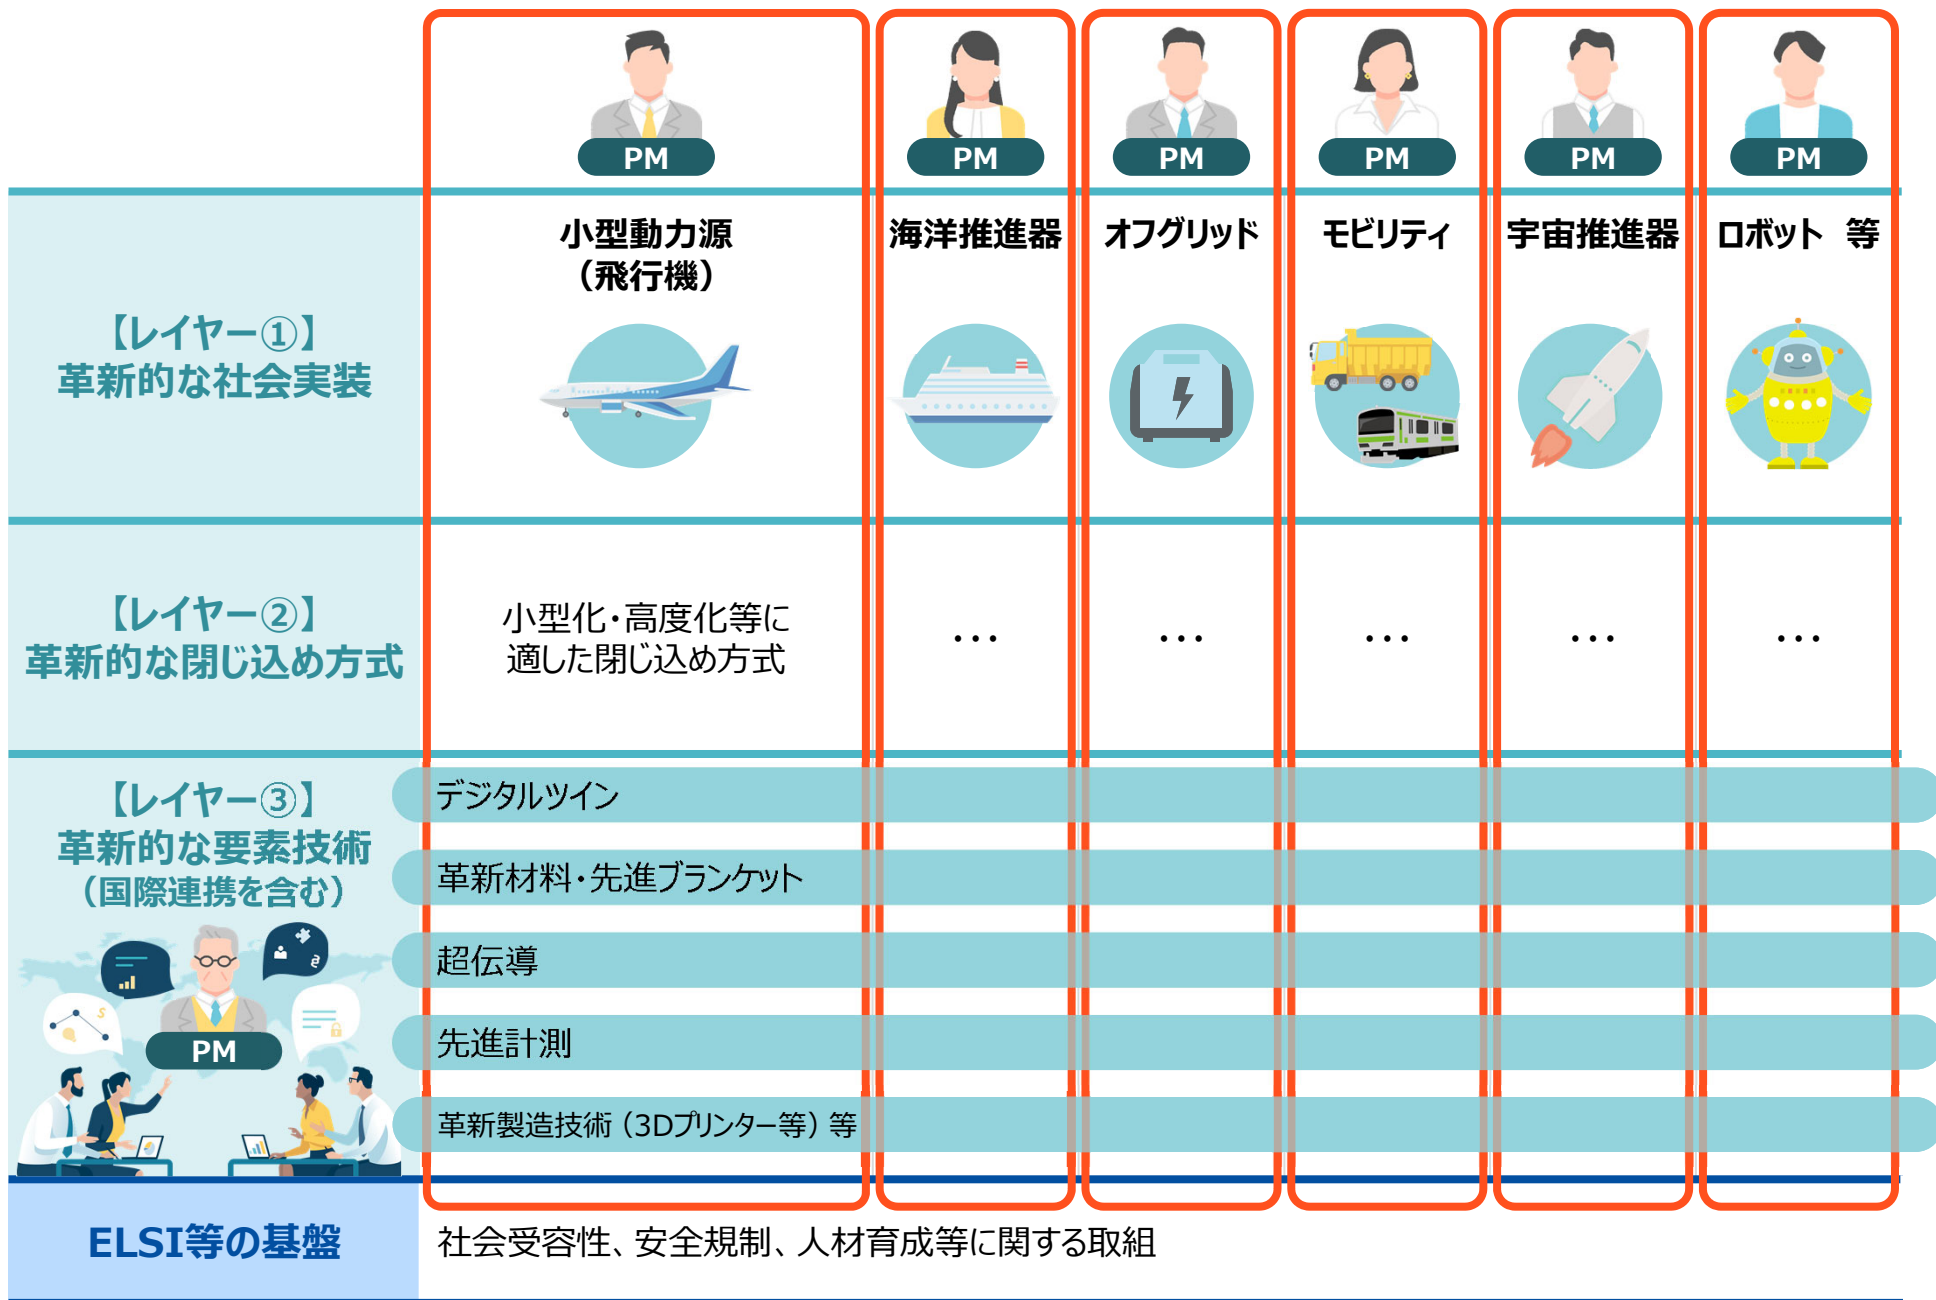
PM PM PM PM PM PM

【レイヤー①】
革新的な社会実装

小型動力源（飛行機）

海洋推進器

オフグリッド

モビリティ

宇宙推進器

ロボット 等

【レイヤー②】
革新的な閉じ込め方式

小型化・高度化等に適した閉じ込め方式

…

…

…

…

…

【レイヤー③】
革新的な要素技術（国際連携を含む）

PM

デジタルツイン

革新材料・先進ブランケット

超伝導

先進計測

革新製造技術（3Dプリンター等）等

ELSI等の基盤

社会受容性、安全規制、人材育成等に関する取組